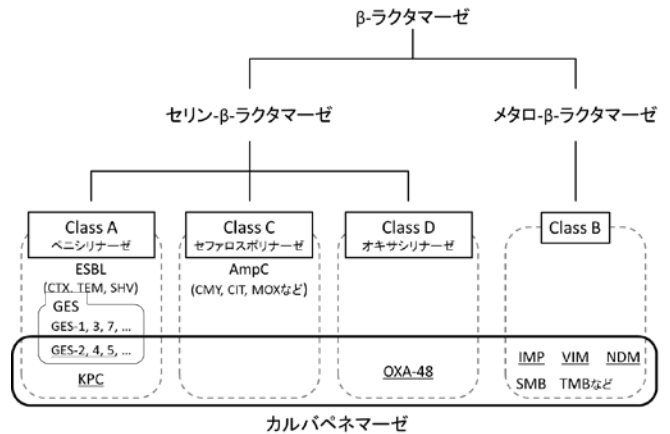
β-ラクタマーゼ

セリン-β-ラクタマーゼ

メタロ-β-ラクタマーゼ

Class A
ペニシリナーゼ

ESBL
(CTX, TEM, SHV)

GES
GES-1, 3, 7, ...
GES-2, 4, 5, ...

KPC

Class C
セファロスポリナーゼ

AmpC
(CMY, CIT, MOXなど)

Class D
オキサシリナーゼ

OXA-48

Class B

IMP VIM NDM
SMB TMBなど

カルバペネマーゼ